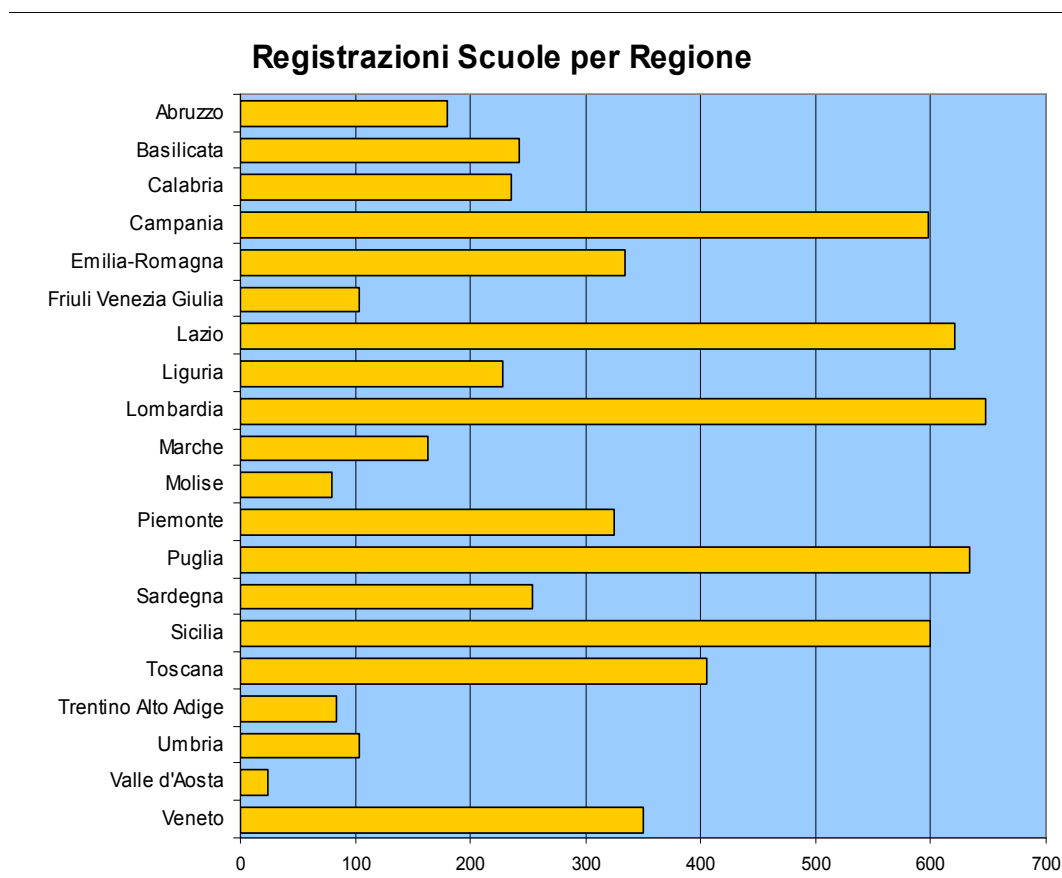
Registrazioni Scuole per Regione

Abruzzo
Basilicata
Calabria
Campania
Emilia-Romagna
Friuli Venezia Giulia
Lazio
Liguria
Lombardia
Marche
Molise
Piemonte
Puglia
Sardegna
Sicilia
Toscana
Trentino Alto Adige
Umbria
Valle d'Aosta
Veneto

0 100 200 300 400 500 600 700